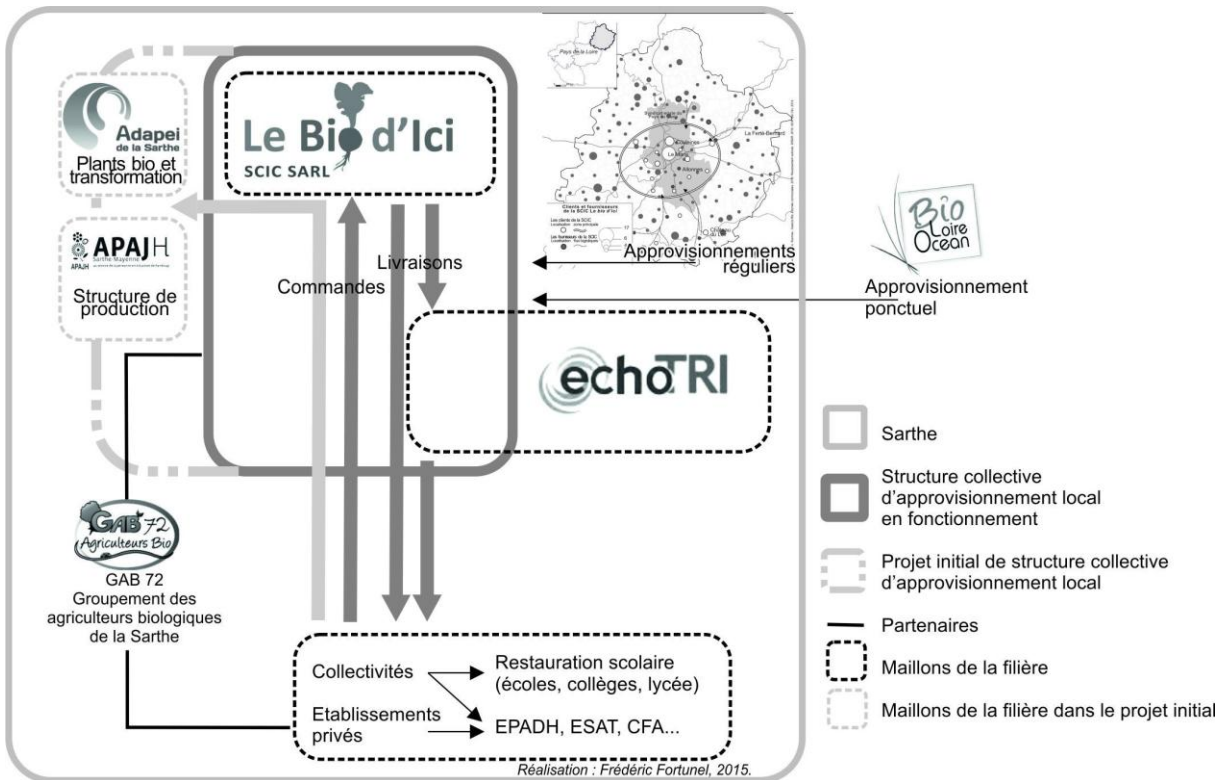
Adapei de la Sarthe
Plants bio et transformation

APAJH
Sarthe Mayenne
APAJH
Structure de production

Le Bio d'Ici
SCIC SARL

Pays de la Loire
Le Mans
La Ferté-Bernard
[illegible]
Clients et fournisseurs de la SCIC Le Bio d'Ici
Les clients de la SCIC
Les fournisseurs de la SCIC

Approvisionnements réguliers

Bio Loire Ocean
Approvisionnement ponctuel

Livraisons
Commandes

echoTRI

GAB 72
Agriculteurs Bio
GAB 72
Groupement des agriculteurs biologiques de la Sarthe

Collectivités
Etablissements privés
Restauration scolaire (écoles, collèges, lycée)
EPADH, ESAT, CFA...

Sarthe
Structure collective d'approvisionnement local en fonctionnement
Projet initial de structure collective d'approvisionnement local
Partenaires
Maillons de la filière
Maillons de la filière dans le projet initial

Réalisation : Frédéric Fortunel, 2015.